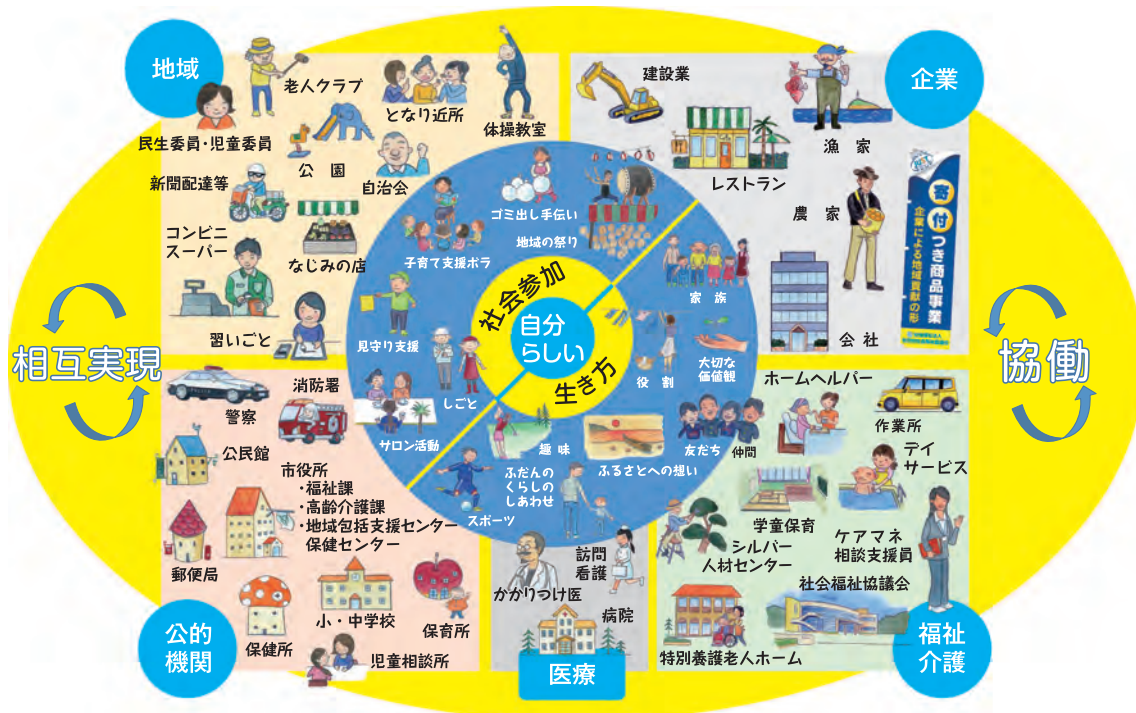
地域

老人クラブ

となり近所

体操教室

民生委員・児童委員

公園

自治会

新聞配達等

コンビニ
スーパー

なじみの店

習いごと

企業

建設業

漁家

レストラン

農家

寄付つき商品事業
企業による地域貢献の形

会社

相互実現

協働

ゴミ出し手伝い

地域の祭り

子育て支援ボラ

社会参加

自分らしい

生き方

家族

見守り支援

大切な価値観

役割

しごと

サロン活動

趣味

ふるさとへの想い

友だち

仲間

ふだんのくらしのしあわせ

スポーツ

消防署

警察

公民館

市役所
・福祉課
・高齢介護課
・地域包括支援センター
保健センター

郵便局

小・中学校

保育所

保健所

児童相談所

公的機関

ホームヘルパー

作業所

デイサービス

学童保育

シルバー人材センター

ケアマネ
相談支援員

社会福祉協議会

特別養護老人ホーム

福祉介護

訪問看護

かかりつけ医

病院

医療